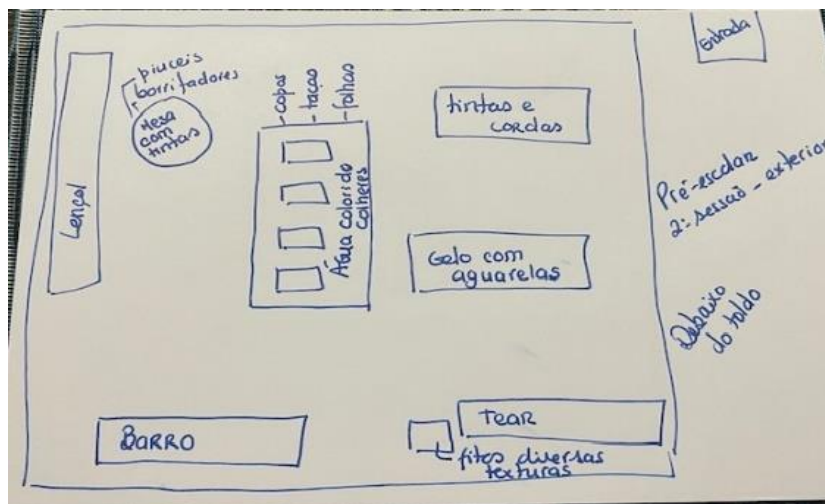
Entrada

pincéis
borrifadores

Mesa com tintas

copos
tacos
folhas

tintas e cordas

Lençol

Água colorida
colheres

Pré-escolar
2ª sessão - exterior

Gelo com aguarelas

Debaixo do toldo

Tear

Barro

fitas diversas texturas